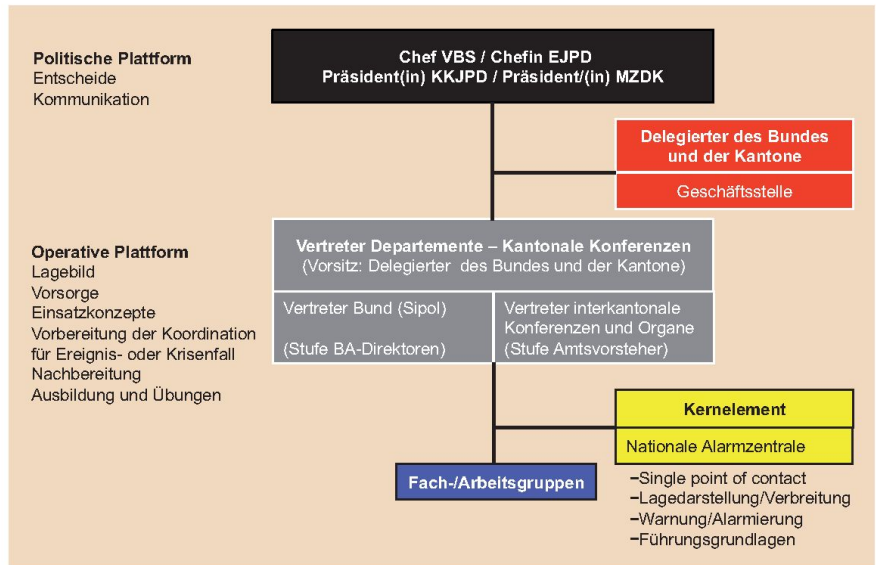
Politische Plattform
Entscheide
Kommunikation

Chef VBS / Chefin EJPD
Präsident(in) KKJPD / Präsident/(in) MZDK

Delegierter des Bundes und der Kantone

Geschäftsstelle

Operative Plattform
Lagebild
Vorsorge
Einsatzkonzepte
Vorbereitung der Koordination für Ereignis- oder Krisenfall
Nachbereitung
Ausbildung und Übungen

Vertreter Departemente – Kantonale Konferenzen
(Vorsitz: Delegierter des Bundes und der Kantone)

Vertreter Bund (Sipol)

(Stufe BA-Direktoren)

Vertreter interkantonale Konferenzen und Organe
(Stufe Amtsvorsteher)

Kernelement

Nationale Alarmzentrale

Fach-/Arbeitsgruppen

–Single point of contact
–Lagedarstellung/Verbreitung
–Warnung/Alarmierung
–Führungsgrundlagen